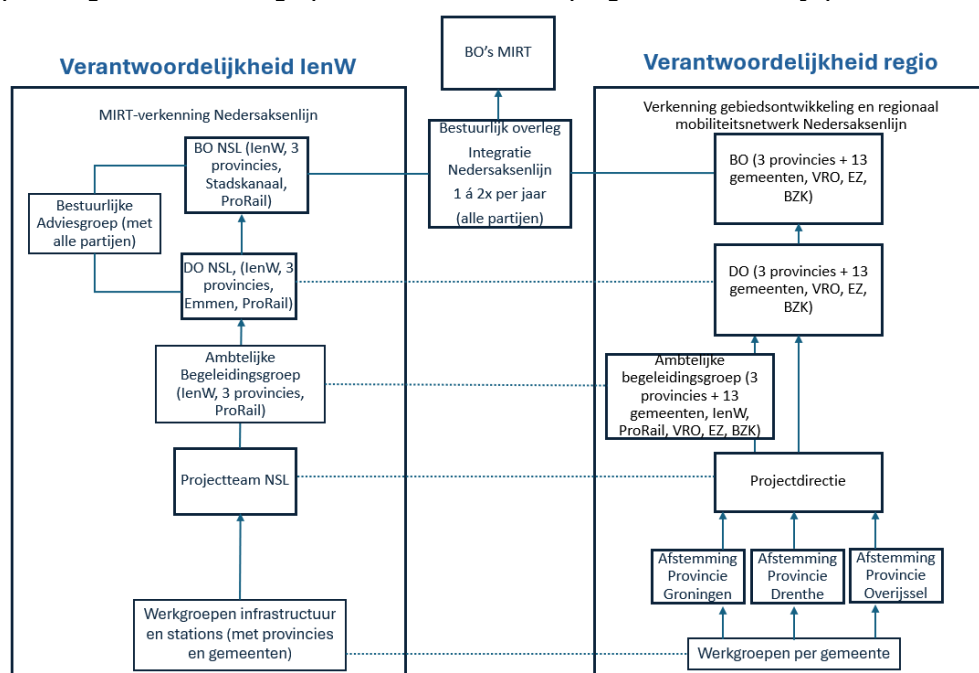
BO's MIRT

Verantwoordelijkheid IenW

MIRT-verkenning Nedersaksenlijn

BO NSL (IenW, 3 provincies, Stadskanaal, ProRail)

Bestuurlijke Adviesgroep (met alle partijen)

DO NSL, (IenW, 3 provincies, Emmen, ProRail)

Ambtelijke Begeleidingsgroep (IenW, 3 provincies, ProRail)

Projectteam NSL

Werkgroepen infrastructuur en stations (met provincies en gemeenten)

Bestuurlijk overleg Integratie Nedersaksenlijn 1 á 2x per jaar (alle partijen)

Verantwoordelijkheid regio

Verkenning gebiedsontwikkeling en regionaal mobiliteitsnetwerk Nedersaksenlijn

BO (3 provincies + 13 gemeenten, VRO, EZ, BZK)

DO (3 provincies + 13 gemeenten, VRO, EZ, BZK)

Ambtelijke begeleidingsgroep (3 provincies + 13 gemeenten, IenW, ProRail, VRO, EZ, BZK)

Projectdirectie

Afstemming Provincie Groningen

Afstemming Provincie Drenthe

Afstemming Provincie Overijssel

Werkgroepen per gemeente